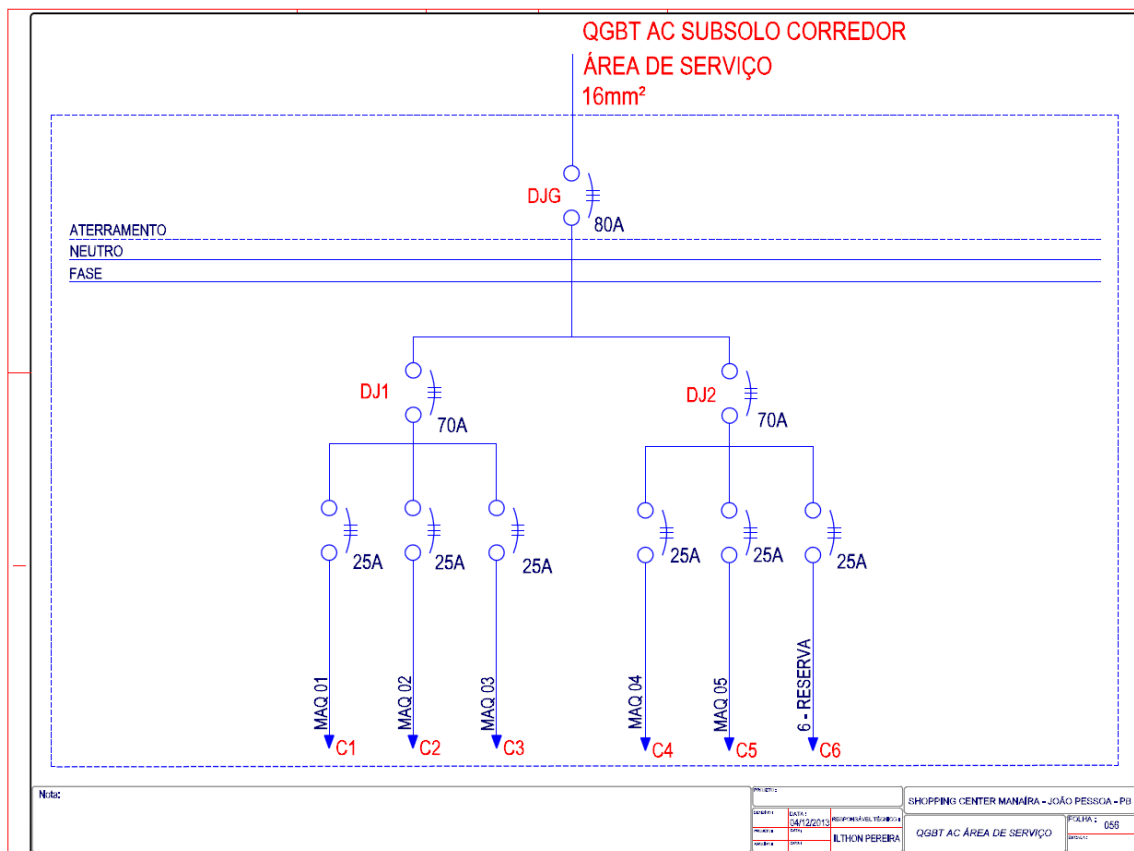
QGBT AC SUBSOLO CORREDOR
ÁREA DE SERVIÇO
16mm²

DJG
80A

ATERRAMENTO
NEUTRO
FASE

DJ1
70A

DJ2
70A

25A
25A
25A
25A
25A
25A

MAQ 01
MAQ 02
MAQ 03
MAQ 04
MAQ 05
6 - RESERVA

C1
C2
C3
C4
C5
C6

Nota:

PROJETO:
DESENHO:
DATA:
04/12/2013
RESPONSÁVEL TÉCNICO:
ILTHON PEREIRA
PROJETO:
DATA:
REVISÃO:
DATA:

SHOPPING CENTER MANAÍRA - JOÃO PESSOA - PB
QGBT AC ÁREA DE SERVIÇO
FOLHA:
056
ESCALA: